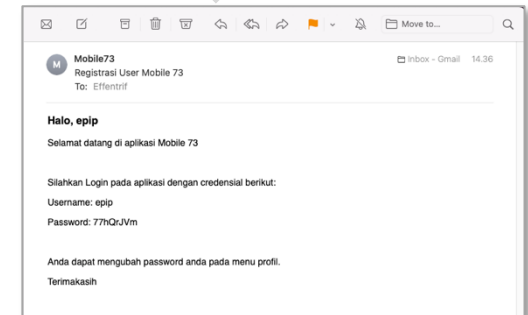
Move to...

M
Mobile73
Registrasi User Mobile 73
To: Effentrif

Inbox - Gmail 14.36

Halo, epip

Selamat datang di aplikasi Mobile 73

Silahkan Login pada aplikasi dengan credensial berikut:

Username: epip

Password: 77hQrJVm

Anda dapat mengubah password anda pada menu profil.

Terimakasih